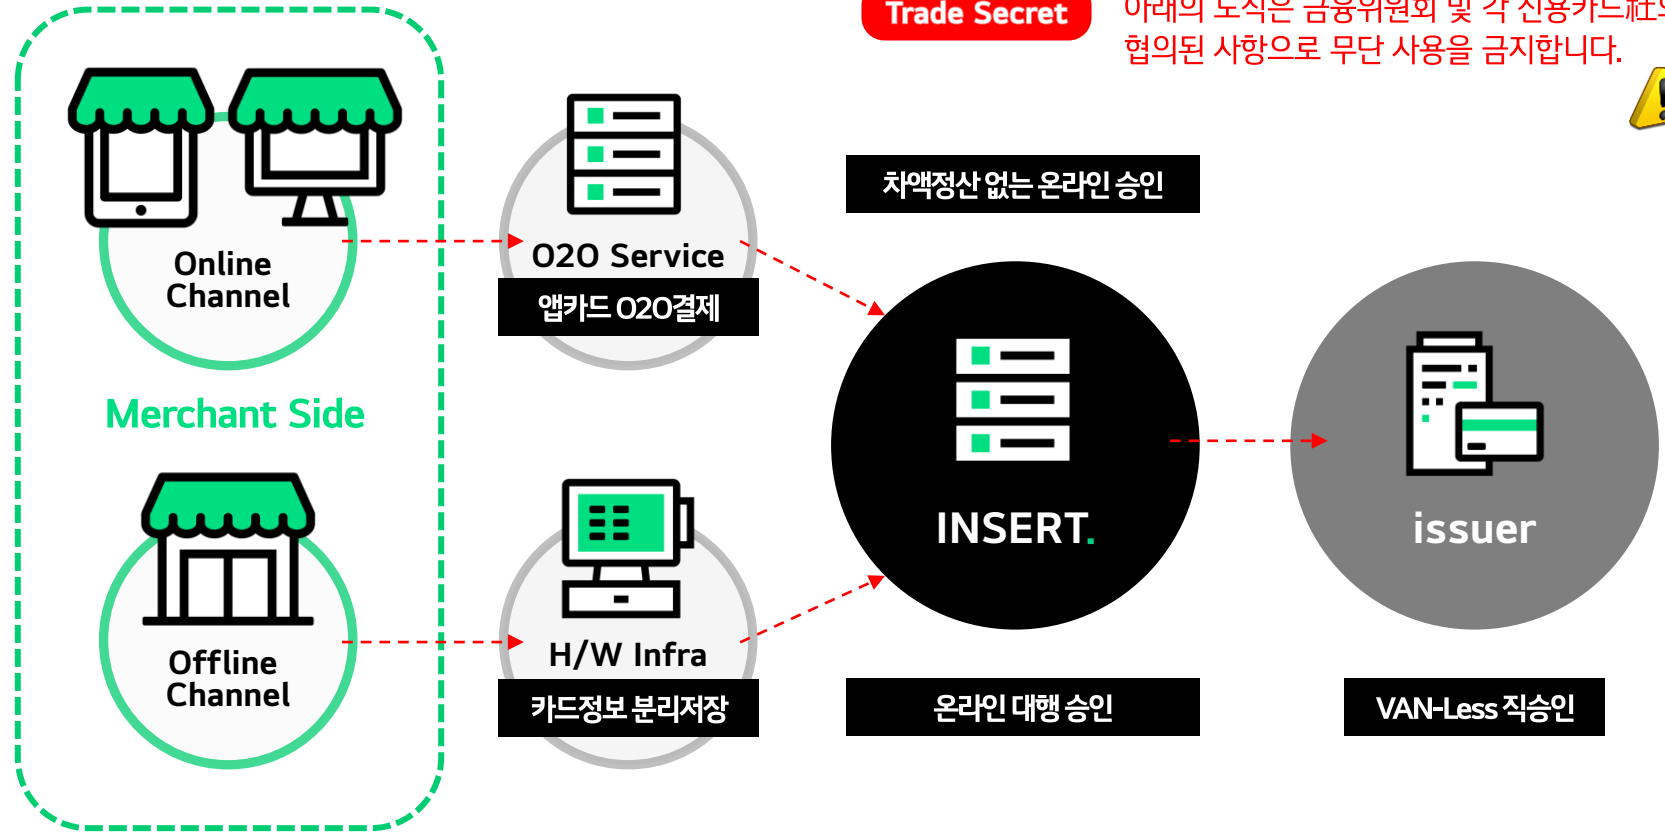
Trade Secret

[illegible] 도식은 금융위원회 및 각 신용카드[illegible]
협의된 사항으로 무단 사용을 금지합니다.

Online Channel

Merchant Side

Offline Channel

O2O Service

앱카드 O2O결제

H/W Infra

카드정보 분리저장

차액정산 없는 온라인 승인

INSERT.

온라인 대행 승인

issuer

VAN-Less 직승인